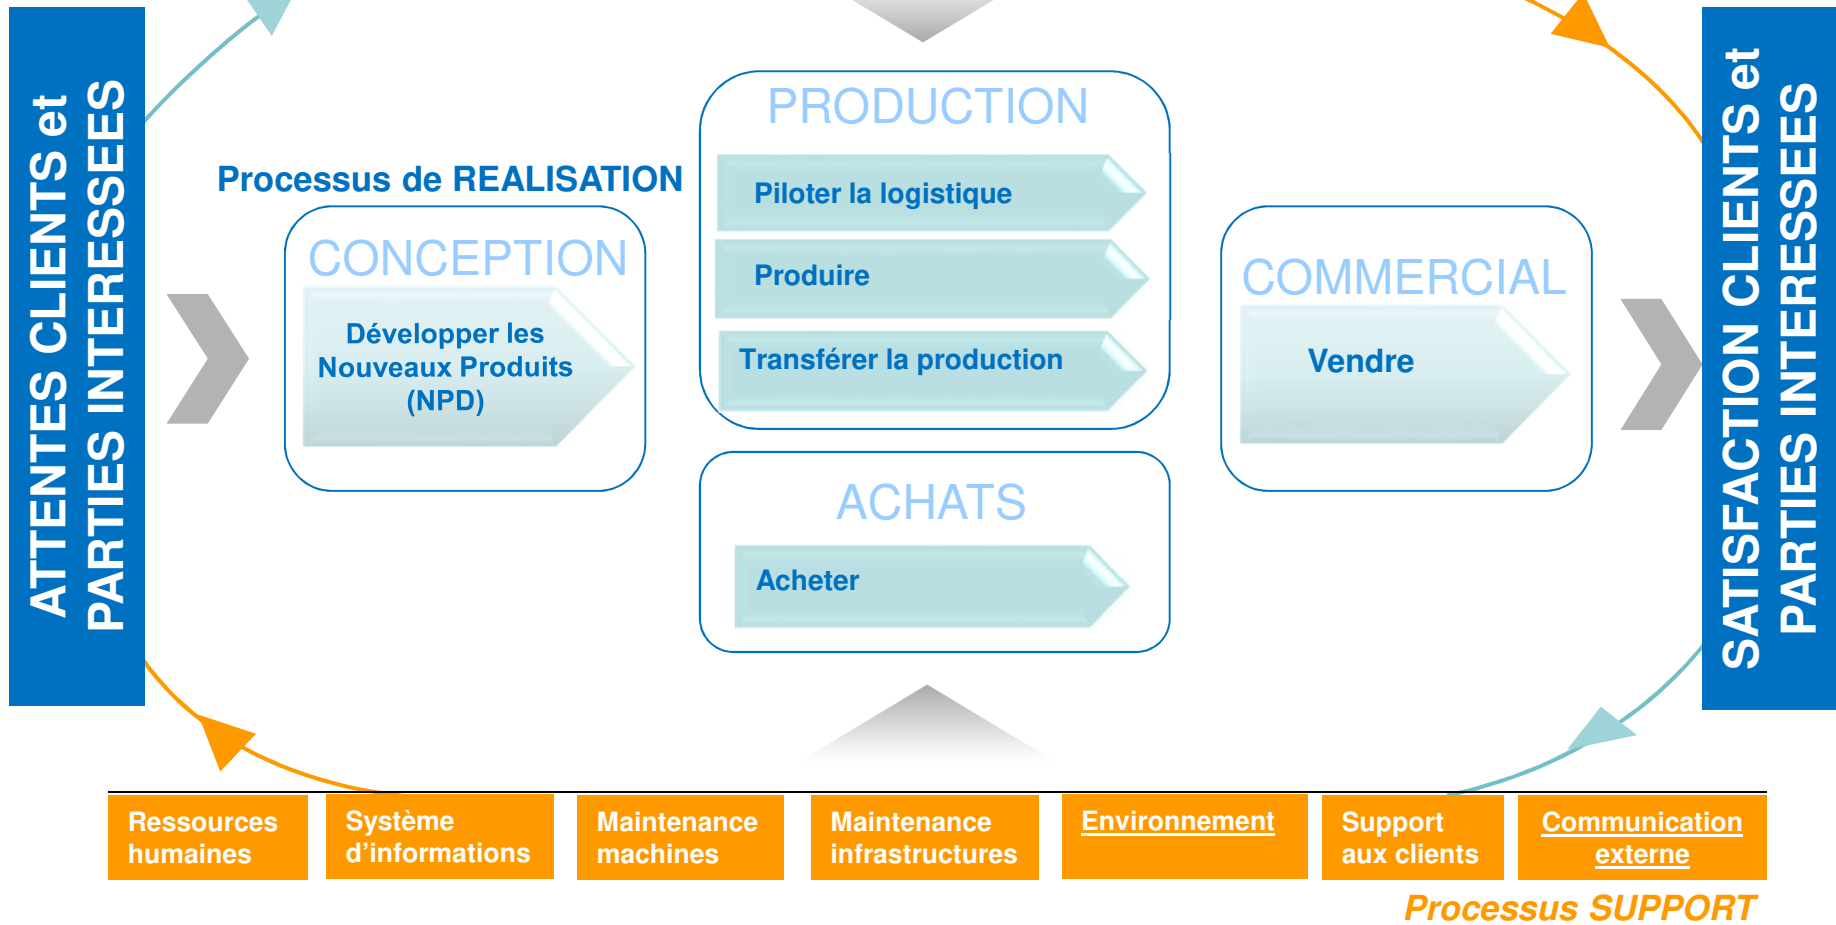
ATTENTES CLIENTS et PARTIES INTERESSEES

Processus de REALISATION

CONCEPTION

Développer les Nouveaux Produits (NPD)

PRODUCTION

Piloter la logistique

Produire

Transférer la production

ACHATS

Acheter

COMMERCIAL

Vendre

SATISFACTION CLIENTS et PARTIES INTERESSEES

Ressources humaines

Système d'informations

Maintenance machines

Maintenance infrastructures

Environnement

Support aux clients

Communication externe

Processus SUPPORT